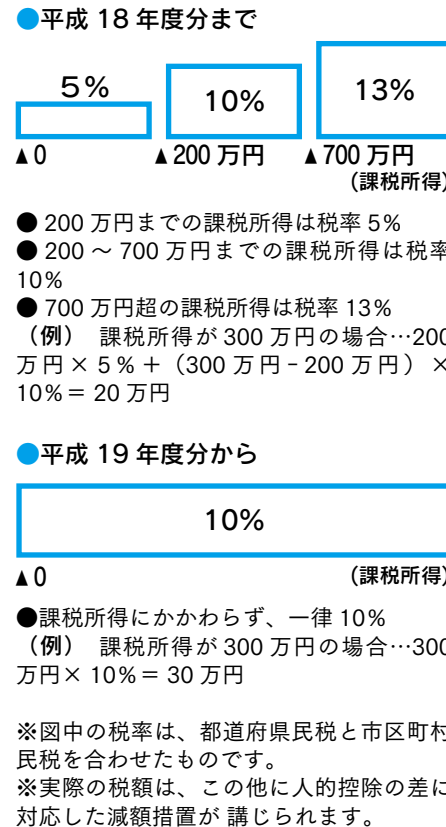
●平成 18 年度分まで

5%

10%

13%

▲0 ▲200 万円 ▲700 万円

(課税所得)

● 200 万円までの課税所得は税率 5%

● 200 ～ 700 万円までの課税所得は税率 10%

● 700 万円超の課税所得は税率 13%

（例） 課税所得が 300 万円の場合…200 万円 × 5 % +（300 万円 - 200 万円） × 10% = 20 万円

●平成 19 年度分から

10%

▲0

(課税所得)

●課税所得にかかわらず、一律 10%

（例） 課税所得が 300 万円の場合…300 万円× 10% = 30 万円

※図中の税率は、都道府県民税と市区町村民税を合わせたものです。

※実際の税額は、この他に人的控除の差に対応した減額措置が 講じられます。